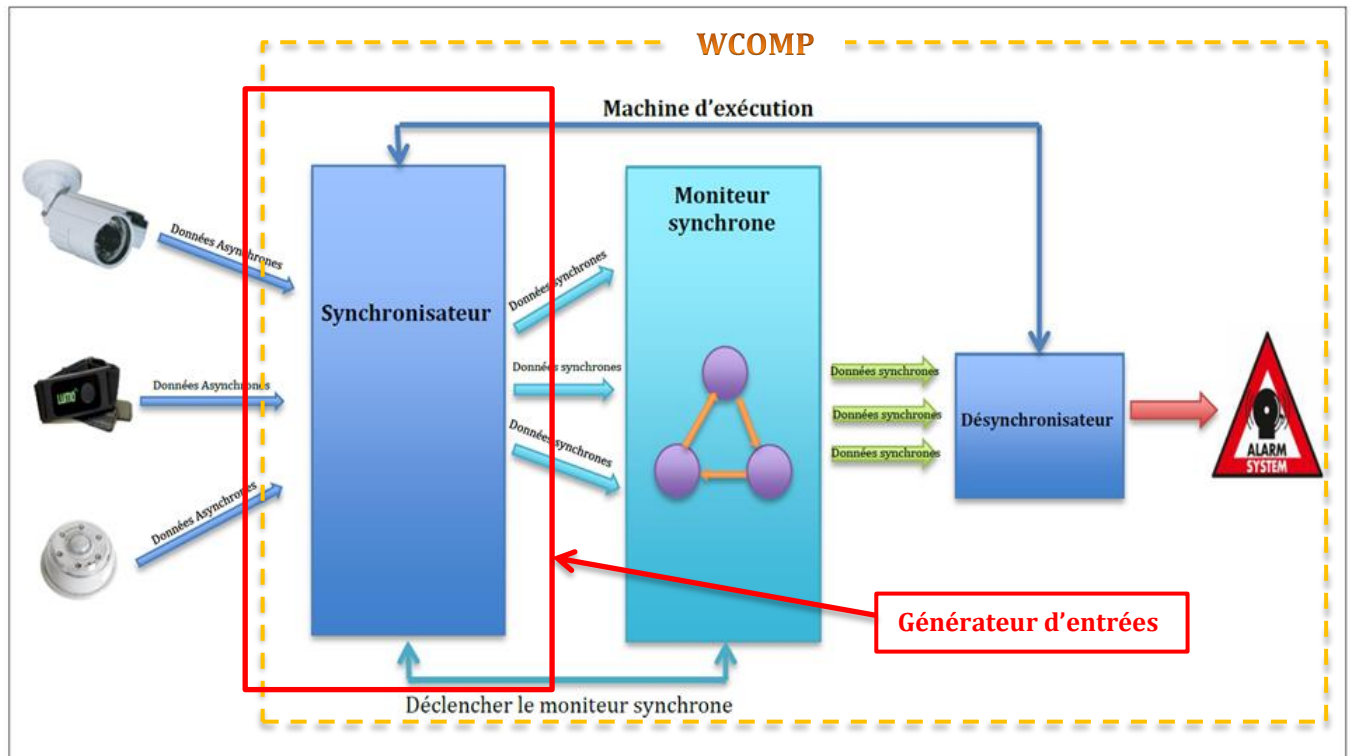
WCOMP

Machine d'exécution

Données Asynchrones

Données Asynchrones

Données Asynchrones

Synchronisateur

Données synchrones

Données synchrones

Données synchrones

Moniteur synchrone

Données synchrones

Données synchrones

Données synchrones

Désynchronisateur

ALARM SYSTEM

Générateur d'entrées

Déclencher le moniteur synchrone